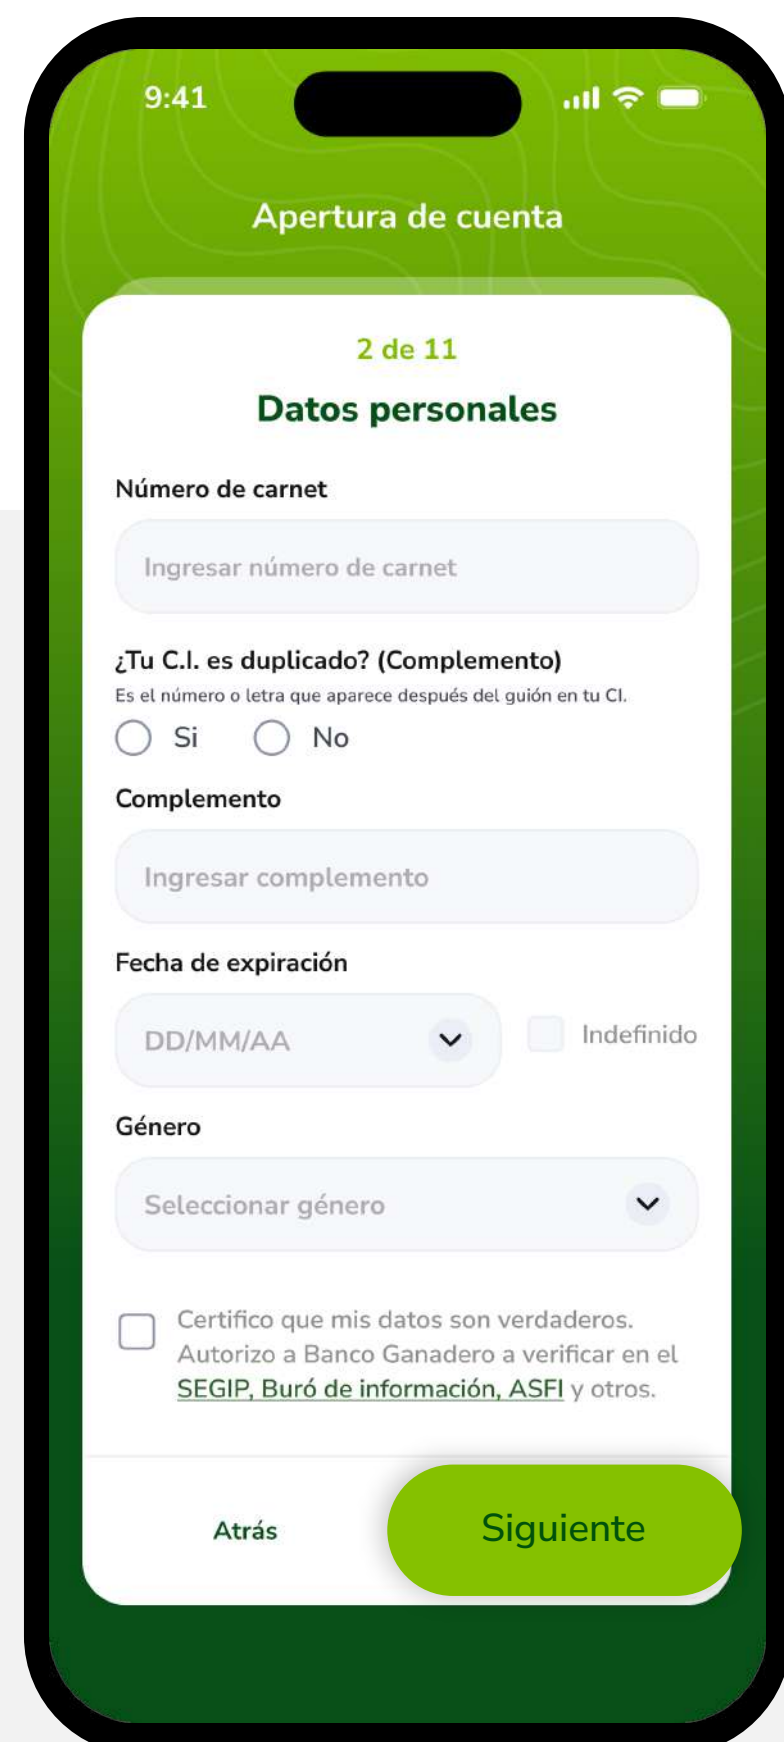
9:41

Apertura de cuenta

2 de 11

Datos personales

Número de carnet

Ingresar número de carnet

¿Tu C.I. es duplicado? (Complemento)

Es el número o letra que aparece después del guión en tu CI.

Si

No

Complemento

Ingresar complemento

Fecha de expiración

DD/MM/AA

Indefinido

Género

Seleccionar género

Certifico que mis datos son verdaderos. Autorizo a Banco Ganadero a verificar en el SEGIP, Buró de información, ASFI y otros.

Atrás

Siguiente